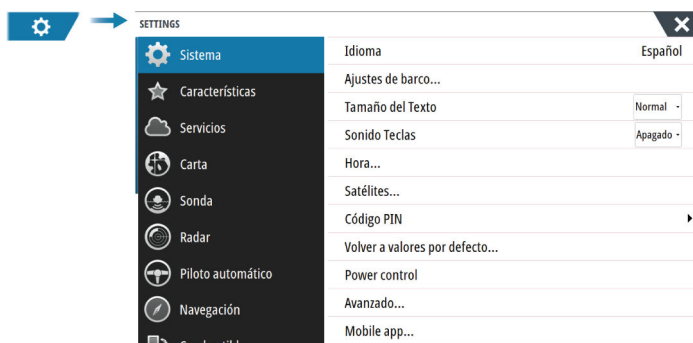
SETTINGS

Sistema
Características
Servicios
Carta
Sonda
Radar
Piloto automático
Navegación

| | |
|---|---|
| Idioma | Español |
| Ajustes de barco... | |
| Tamaño del Texto | Normal |
| Sonido Teclas | Apagado |
| Hora... | |
| Satélites... | |
| Código PIN | |
| Volver a valores por defecto... | |
| Power control | |
| Avanzado... | |
| Mobile app... | |